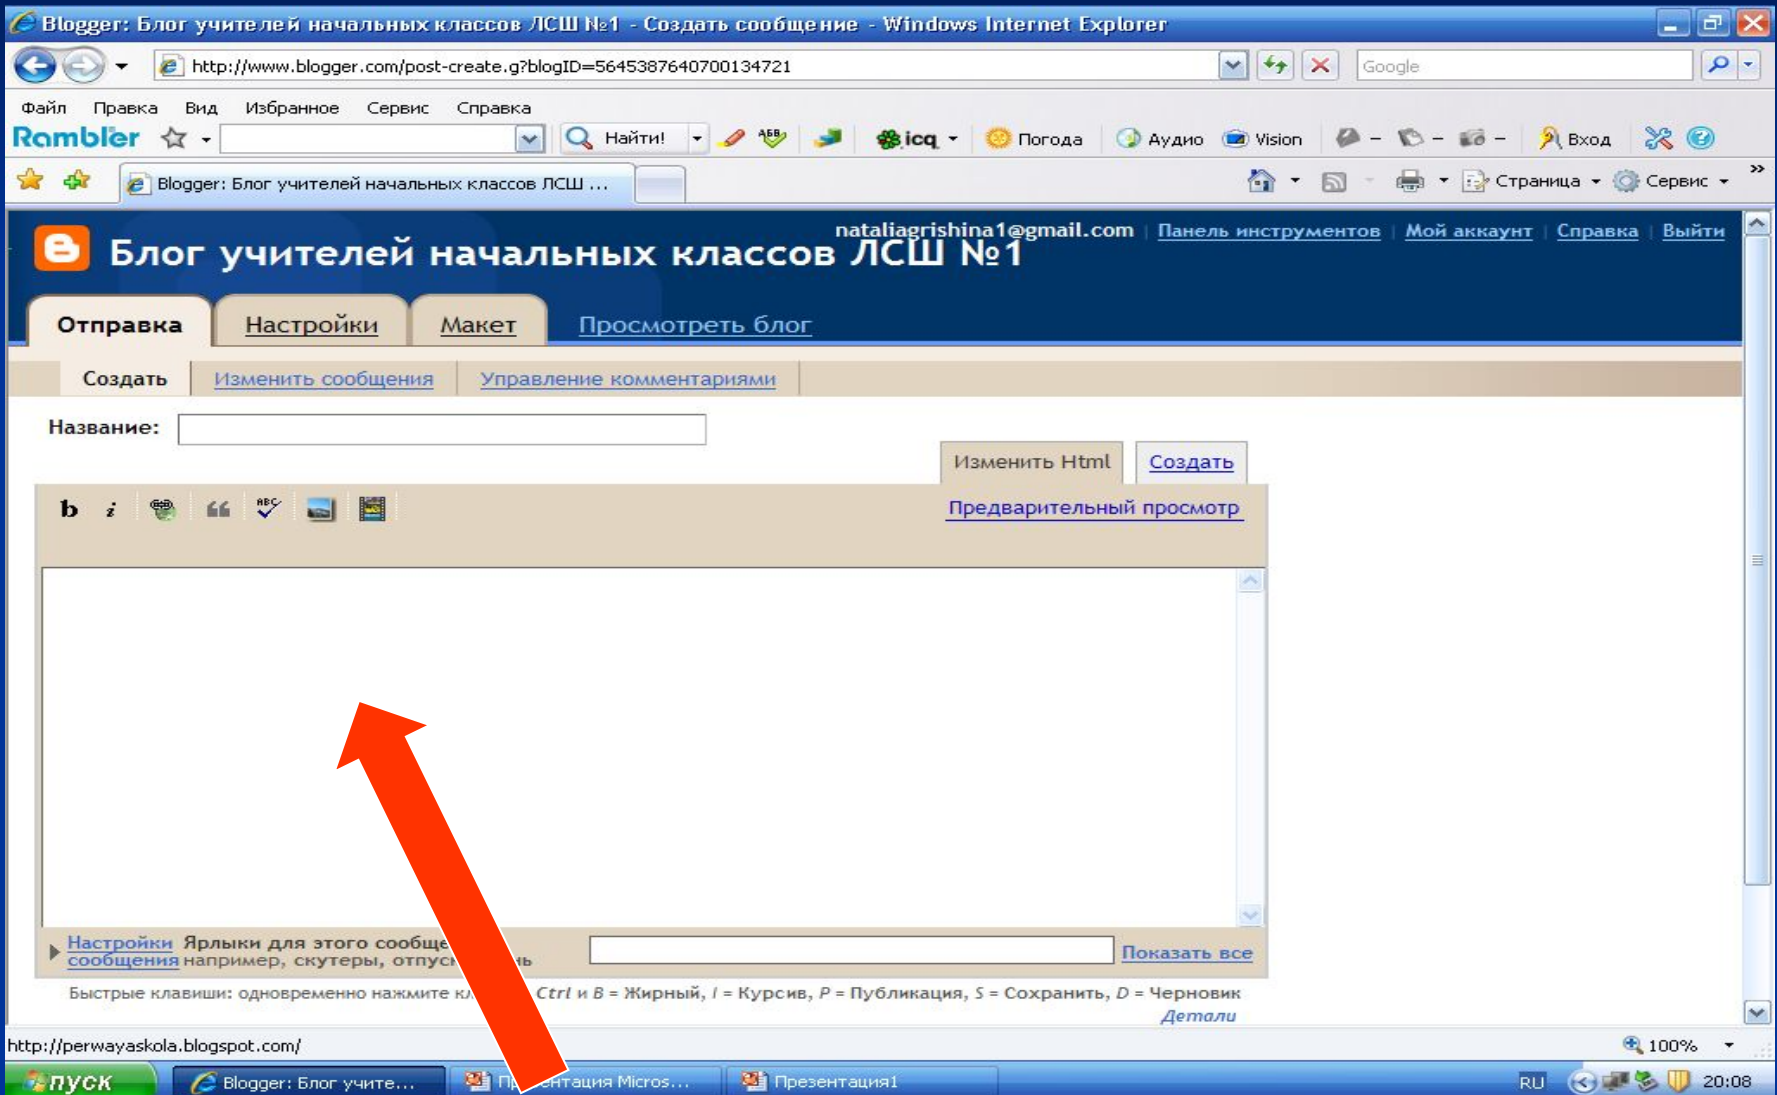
Blogger: Блог учителей начальных классов ЛСШ №1 - Создать сообщение - Windows Internet Explorer

http://www.blogger.com/post-create.g?blogID=5645387640700134721

Google

Файл Правка Вид Избранное Сервис Справка

Rambler Найти! icq Погода Аудио Vision Вход

Blogger: Блог учителей начальных классов ЛСШ ...

Страница Сервис

nataliagrishina1@gmail.com | Панель инструментов | Мой аккаунт | Справка | Выйти

Блог учителей начальных классов ЛСШ №1

Отправка Настройки Макет Просмотреть блог

Создать Изменить сообщения Управление комментариями

Название:

Изменить Html Создать

b i

Предварительный просмотр

Настройки сообщения Ярлыки для этого сообще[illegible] например, скутеры, отпус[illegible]ь

Показать все

Быстрые клавиши: одновременно нажмите к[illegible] Ctrl и B = Жирный, I = Курсив, P = Публикация, S = Сохранить, D = Черновик

Детали

http://perwayaskola.blogspot.com/

100%

пуск Blogger: Блог учите... П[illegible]ентация Micros... Презентация1

RU 20:08